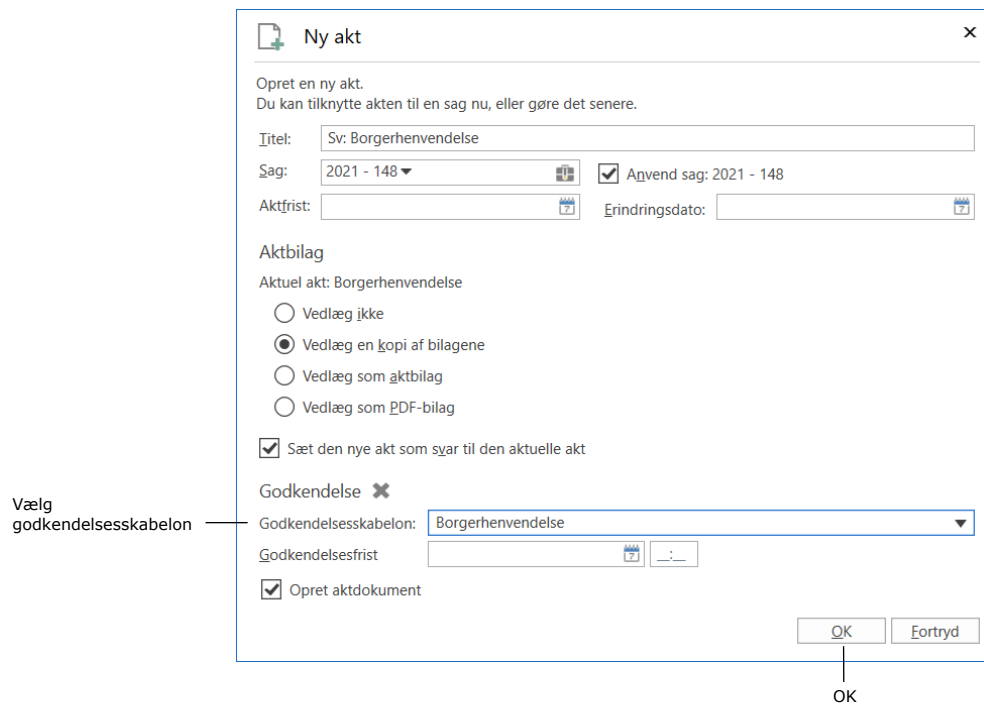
Ny akt

×

Opret en ny akt.
Du kan tilknytte akten til en sag nu, eller gøre det senere.

Titel: Sv: Borgerhenvendelse

Sag: 2021 - 148

Anvend sag: 2021 - 148

Aktfrist:

Erindringsdato:

Aktbilag

Aktuel akt: Borgerhenvendelse

Vedlæg ikke

Vedlæg en kopi af bilagene

Vedlæg som aktbilag

Vedlæg som PDF-bilag

Sæt den nye akt som svar til den aktuelle akt

Godkendelse

Vælg godkendelsesskabelon

Godkendelsesskabelon: Borgerhenvendelse

Godkendelsesfrist

__:__

Opret aktdokument

OK

Fortryd

OK